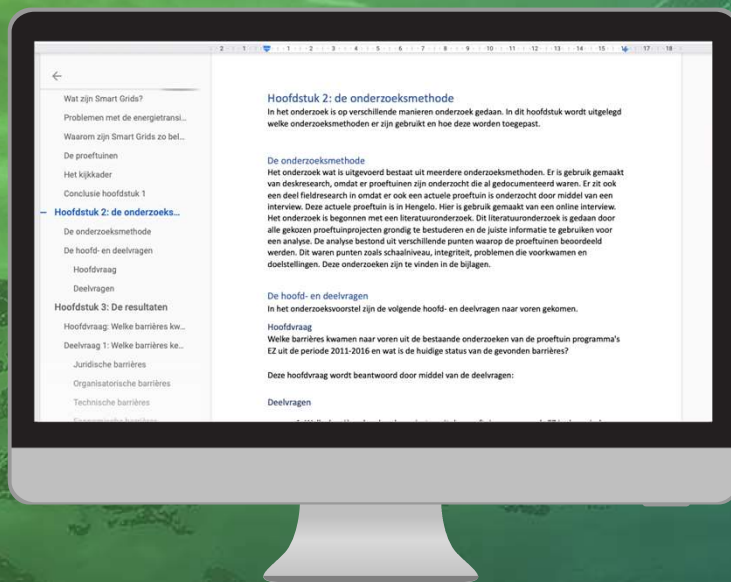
2 · 1 · 1 · 2 · 3 · 4 · 5 · 6 · 7 · 8 · 9 · 10 · 11 · 12 · 13 · 14 · 15 · 17 · 18

←

Wat zijn Smart Grids?

Problemen met de energietransi...

Waarom zijn Smart Grids zo bel...

De proeftuinen

Het kijkkader

Conclusie hoofdstuk 1

Hoofdstuk 2: de onderzoeks...

De onderzoeksmethode

De hoofd- en deelvragen

Hoofdvraag

Deelvragen

Hoofdstuk 3: De resultaten

Hoofdvraag: Welke barrières kw...

Deelvraag 1: Welke barrières ke...

Juridische barrières

Organisatorische barrières

Technische barrières

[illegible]

Hoofdstuk 2: de onderzoeksmethode

In het onderzoek is op verschillende manieren onderzoek gedaan. In dit hoofdstuk wordt uitgelegd welke onderzoeksmethoden er zijn gebruikt en hoe deze worden toegepast.

De onderzoeksmethode

Het onderzoek wat is uitgevoerd bestaat uit meerdere onderzoeksmethoden. Er is gebruik gemaakt van deskresearch, omdat er proeftuinen zijn onderzocht die al gedocumenteerd waren. Er zit ook een deel fieldresearch in omdat er ook een actuele proeftuin is onderzocht door middel van een interview. Deze actuele proeftuin is in Hengelo. Hier is gebruik gemaakt van een online interview. Het onderzoek is begonnen met een literatuuronderzoek. Dit literatuuronderzoek is gedaan door alle gekozen proeftuinprojecten grondig te bestuderen en de juiste informatie te gebruiken voor een analyse. De analyse bestond uit verschillende punten waarop de proeftuinen beoordeeld werden. Dit waren punten zoals schaalniveau, integriteit, problemen die voorkwamen en doelstellingen. Deze onderzoeken zijn te vinden in de bijlagen.

De hoofd- en deelvragen

In het onderzoeksvoorstel zijn de volgende hoofd- en deelvragen naar voren gekomen.

Hoofdvraag

Welke barrières kwamen naar voren uit de bestaande onderzoeken van de proeftuin programma's EZ uit de periode 2011-2016 en wat is de huidige status van de gevonden barrières?

Deze hoofdvraag wordt beantwoord door middel van de deelvragen:

Deelvragen

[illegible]